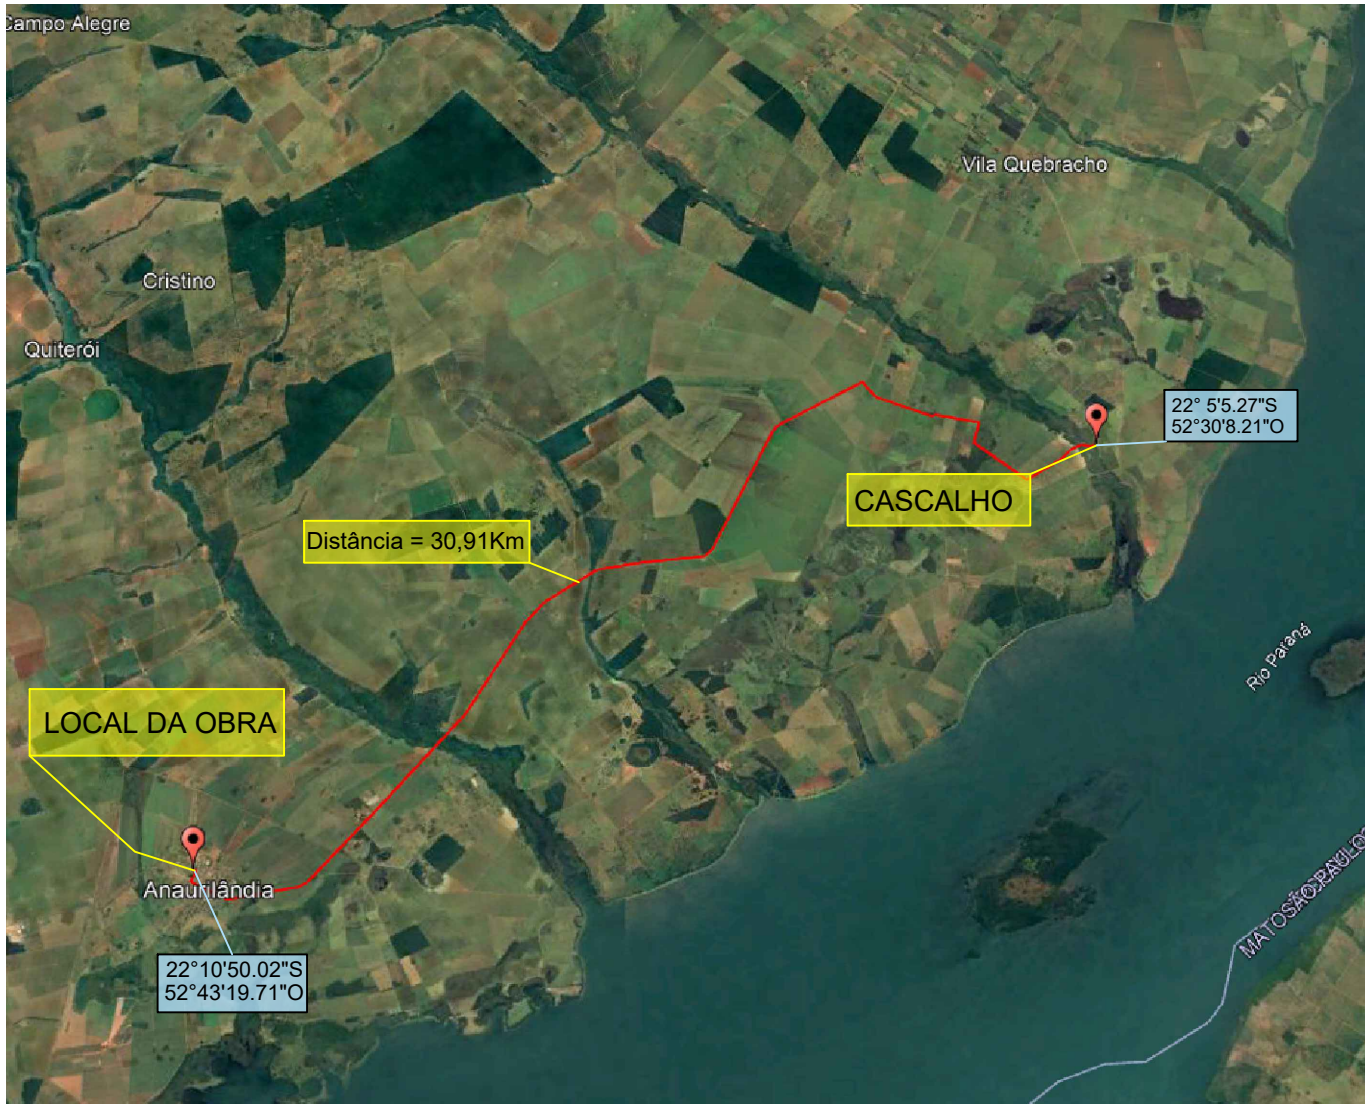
Campo Alegre

Vila Quebracho

Cristino

Quiterói

22° 5'5.27"S
52°30'8.21"O

CASCALHO

Distância = 30,91Km

Rio Paraná

LOCAL DA OBRA

Anaurilândia

22°10'50.02"S
52°43'19.71"O

MATO GROSSO DO SUL
SÃO PAULO